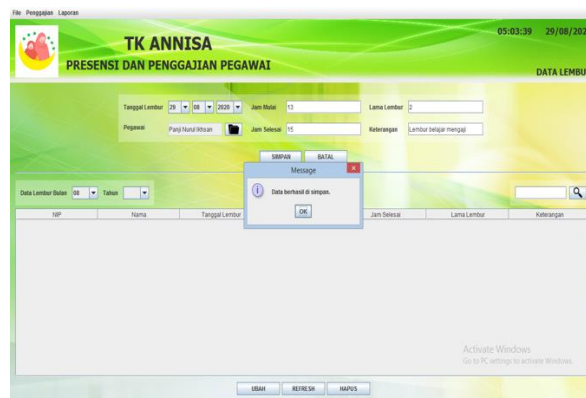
File Penggajian Laporan

TK ANNISA
PRESENSI DAN PENGGAJIAN PEGAWAI

05:03:39 29/08/202

DATA LEMBU

Tanggal Lembur 29 08 2020
Jam Mulai 13
Lama Lembur 2
Pegawai Panji Nurul Ikhsan
Jam Selesai 15
Keterangan Lembur belajar mengaji

SIMPAN BATAL

Message
Data berhasil di simpan.
OK

Data Lembur Bulan 08 Tahun

| NIP | Nama | Tanggal Lembur | | Jam Selesai | Lama Lembur | Keterangan |
|---|---|---|---|---|---|---|

Activate Windows
Go to PC settings to activate Windows.

UBAH REFRESH HAPUS